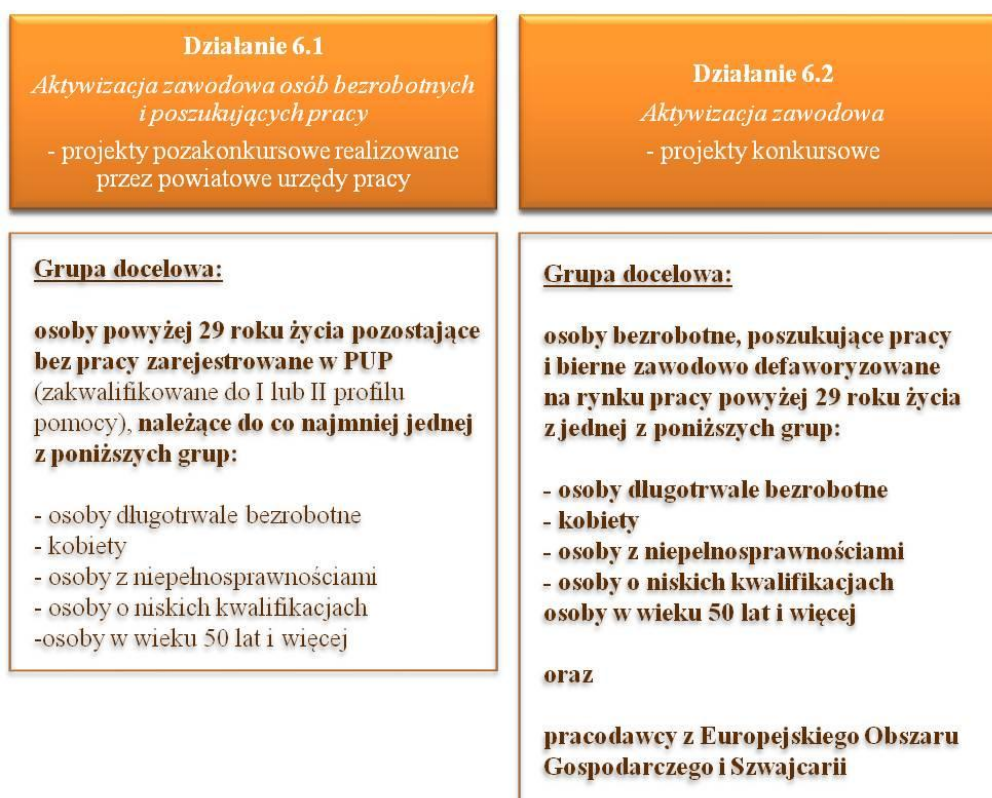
Działanie 6.1
Aktywizacja zawodowa osób bezrobotnych i poszukujących pracy
- projekty pozakonkursowe realizowane przez powiatowe urzędy pracy

Grupa docelowa:

osoby powyżej 29 roku życia pozostające bez pracy zarejestrowane w PUP (zakwalifikowane do I lub II profilu pomocy), należące do co najmniej jednej z poniższych grup:

- osoby długotrwale bezrobotne
- kobiety
- osoby z niepełnosprawnościami
- osoby o niskich kwalifikacjach
-osoby w wieku 50 lat i więcej

Działanie 6.2
Aktywizacja zawodowa
- projekty konkursowe

Grupa docelowa:

osoby bezrobotne, poszukujące pracy i bierne zawodowo defaworyzowane na rynku pracy powyżej 29 roku życia z jednej z poniższych grup:

- osoby długotrwale bezrobotne
- kobiety
- osoby z niepełnosprawnościami
- osoby o niskich kwalifikacjach
osoby w wieku 50 lat i więcej

oraz

pracodawcy z Europejskiego Obszaru Gospodarczego i Szwajcarii